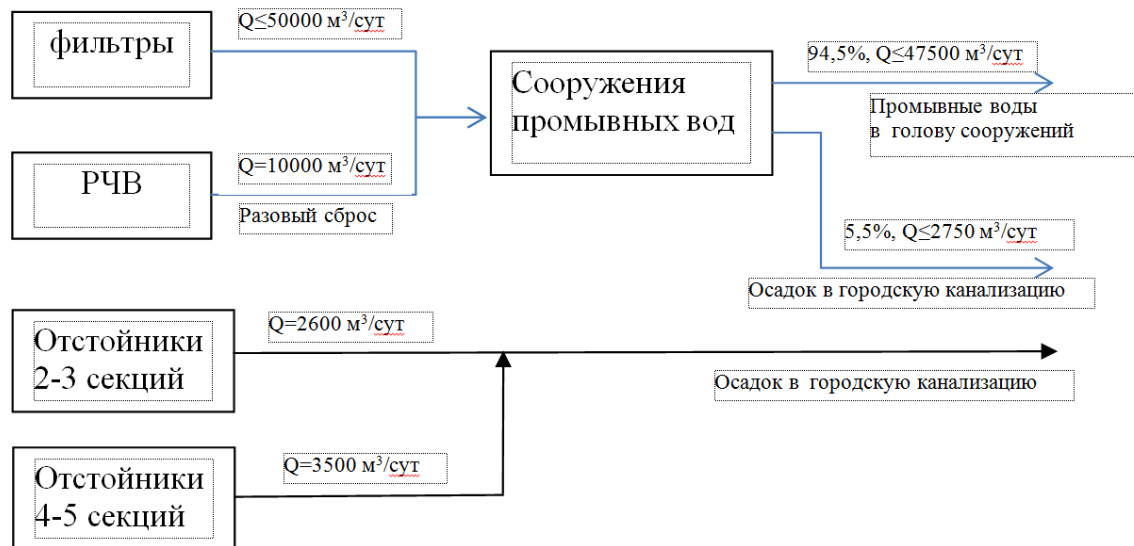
фильтры

$Q \leq 50000$ м$^3$/сут

РЧВ

$Q=10000$ м$^3$/сут

Разовый сброс

Сооружения промывных вод

94,5%, $Q \leq 47500$ м$^3$/сут

Промывные воды в голову сооружений

5,5%, $Q \leq 2750$ м$^3$/сут

Осадок в городскую канализацию

Отстойники 2-3 секций

$Q=2600$ м$^3$/сут

Осадок в городскую канализацию

Отстойники 4-5 секций

$Q=3500$ м$^3$/сут